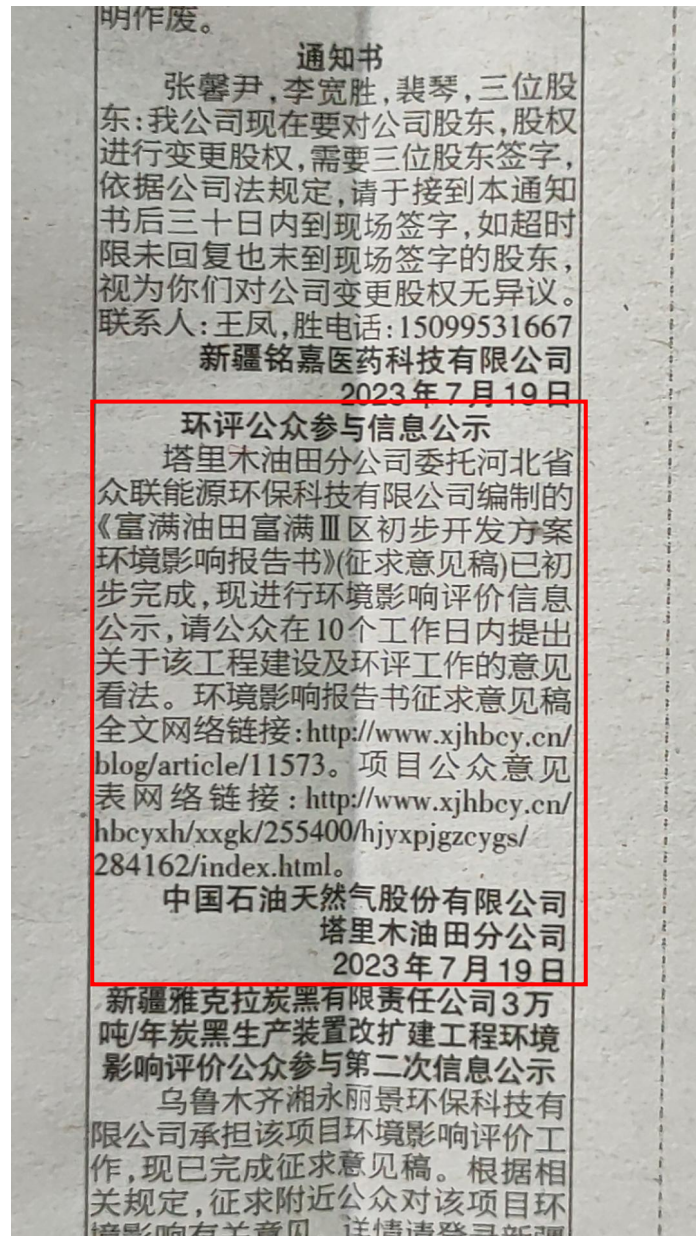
明作废。

通知书

张馨尹，李宽胜，裴琴，三位股东：我公司现在要对公司股东，股权进行变更股权，需要三位股东签字，依据公司法规定，请于接到本通知书后三十日内到现场签字，如超时限未回复也未到现场签字的股东，视为你们对公司变更股权无异议。联系人：王凤，胜电话：15099531667

新疆铭嘉医药科技有限公司

2023年7月19日

环评公众参与信息公示

塔里木油田分公司委托河北省众联能源环保科技有限公司编制的《富满油田富满Ⅲ区初步开发方案环境影响报告书》(征求意见稿)已初步完成，现进行环境影响评价信息公示，请公众在10个工作日内提出关于该工程建设及环评工作的意见看法。环境影响报告书征求意见稿全文网络链接：http://www.xjhbcy.cn/blog/article/11573。项目公众意见表网络链接：http://www.xjhbcy.cn/hbcyxh/xxgk/255400/hjyxpjgzcygs/284162/index.html。

中国石油天然气股份有限公司

塔里木油田分公司

2023年7月19日

新疆雅克拉炭黑有限责任公司3万吨/年炭黑生产装置改扩建工程环境影响评价公众参与第二次信息公示

乌鲁木齐湘永丽景环保科技有限公司承担该项目环境影响评价工作，现已完成征求意见稿。根据相关规定，征求附近公众对该项目环境影响有关意见，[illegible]